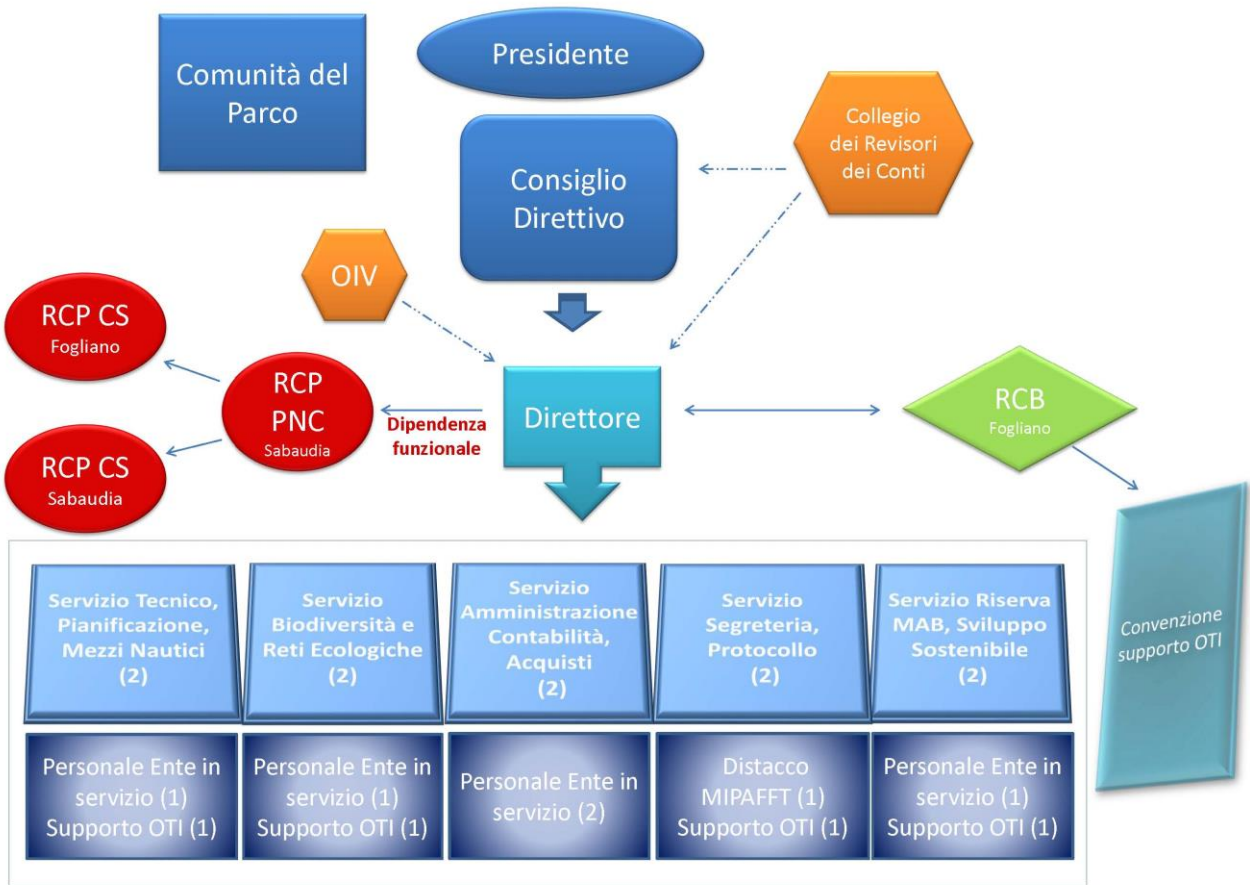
Comunità del Parco

Presidente

Consiglio Direttivo

Collegio dei Revisori dei Conti

OIV

RCP CS
Fogliano

RCP PNC
Sabaudia

RCP CS
Sabaudia

Dipendenza funzionale

Direttore

RCB
Fogliano

Convenzione supporto OTI

Servizio Tecnico, Pianificazione, Mezzi Nautici (2)

Servizio Biodiversità e Reti Ecologiche (2)

Servizio Amministrazione Contabilità, Acquisti (2)

Servizio Segreteria, Protocollo (2)

Servizio Riserva MAB, Sviluppo Sostenibile (2)

Personale Ente in servizio (1) Supporto OTI (1)

Personale Ente in servizio (1) Supporto OTI (1)

Personale Ente in servizio (2)

Distacco MIPAFFT (1) Supporto OTI (1)

Personale Ente in servizio (1) Supporto OTI (1)